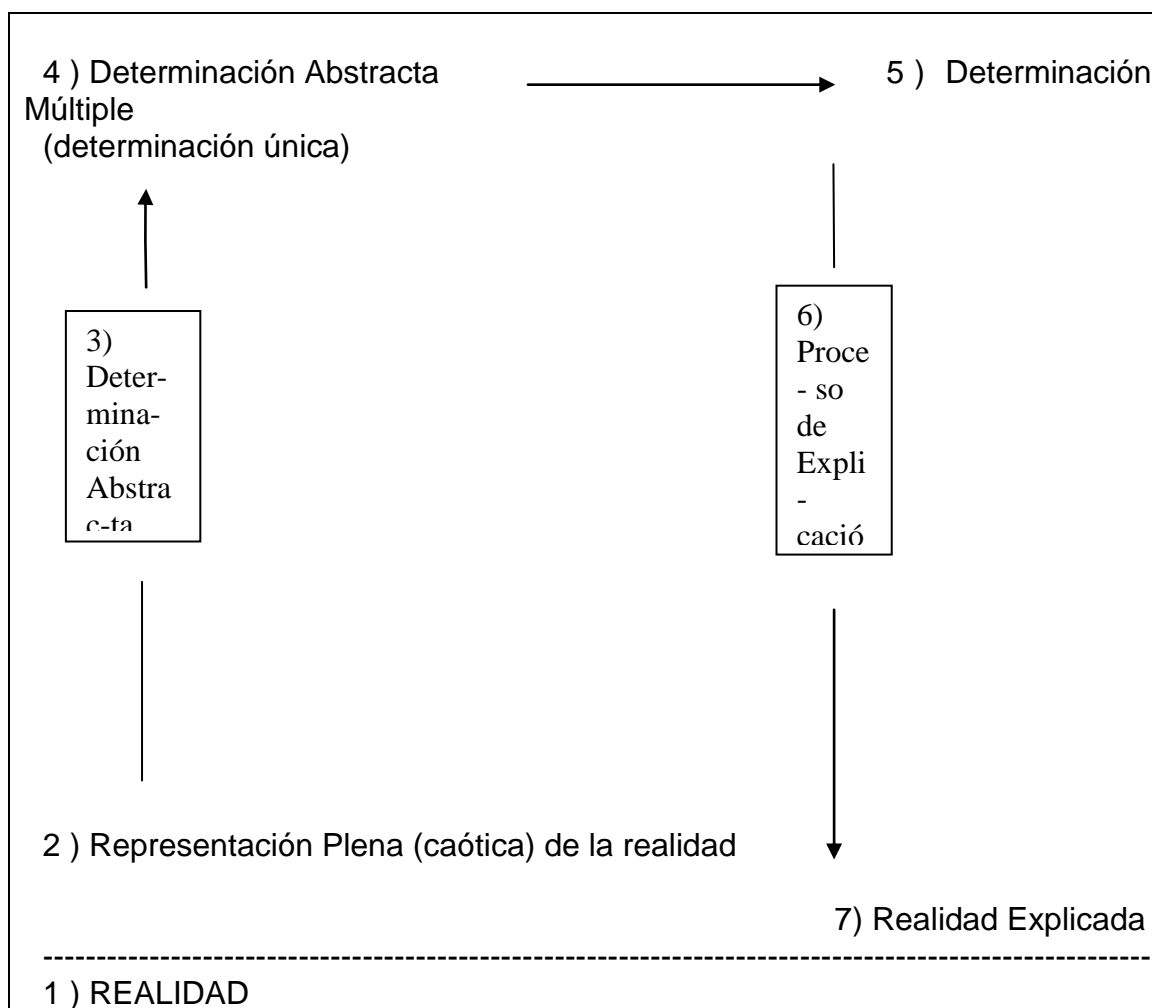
4 ) Determinación Abstracta

5 ) Determinación

Múltiple

(determinación única)

3) Determinación Abstrac-ta

6) Proce- so de Expli - cació

2 ) Representación Plena (caótica) de la realidad

7) Realidad Explicada

1 ) REALIDAD